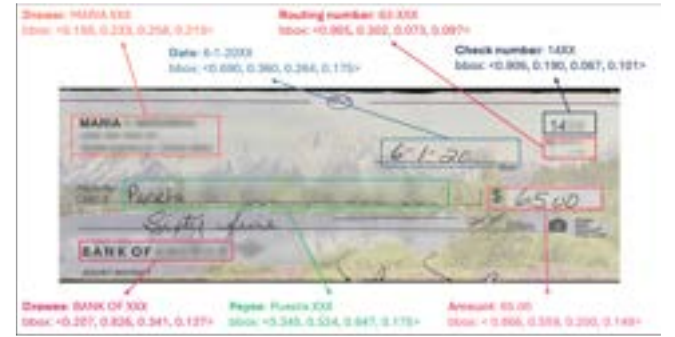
Drawer: MARIA XXX
bbox: <0.198, 0.233, 0.258, 0.219>

Routing number: 63-XXX
bbox: <0.865, 0.302, 0.073, 0.097>

Date: 6-1-20XX
bbox: <0.690, 0.360, 0.264, 0.175>

Check number: 14XX
bbox: <0.806, 0.190, 0.067, 0.101>

MARIA

14

6-1-20

Puesta

$ 65.00

Sixty five

BANK OF

Drawee: BANK OF XXX
bbox: <0.207, 0.826, 0.341, 0.137>

Payee: Puesta XXX
bbox: <0.349, 0.534, 0.647, 0.175>

Amount: 65.00
bbox: <0.866, 0.559, 0.200, 0.149>